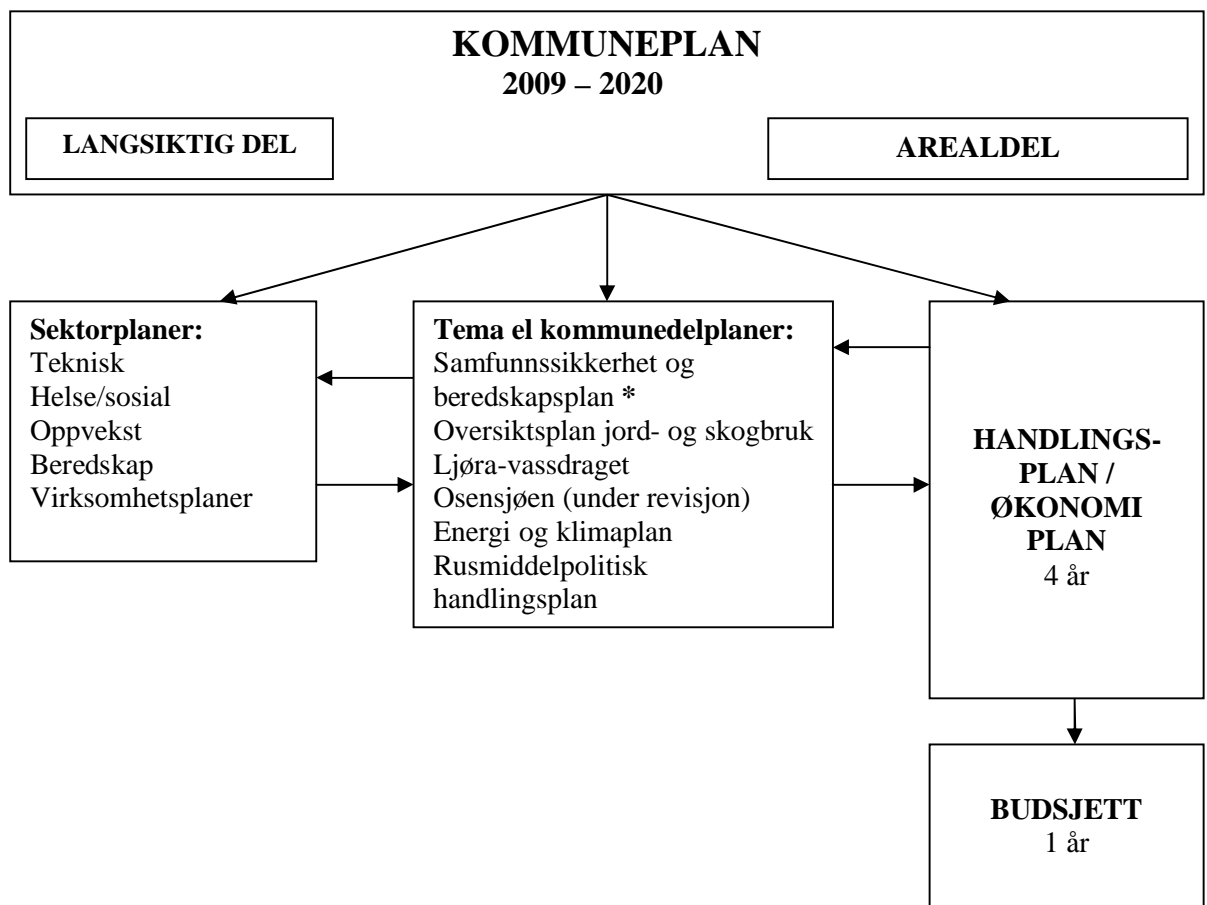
KOMMUNEPLAN
2009 – 2020

LANGSIKTIG DEL

AREALDEL

Sektorplaner:
Teknisk
Helse/sosial
Oppvekst
Beredskap
Virksomhetsplaner

Tema el kommunedelplaner:
Samfunnssikkerhet og beredskapsplan *
Oversiktsplan jord- og skogbruk
Ljøra-vassdraget
Osensjøen (under revisjon)
Energi og klimaplan
Rusmiddelpolitisk handlingsplan

HANDLINGS-
PLAN /
ØKONOMI
PLAN
4 år

BUDSJETT
1 år